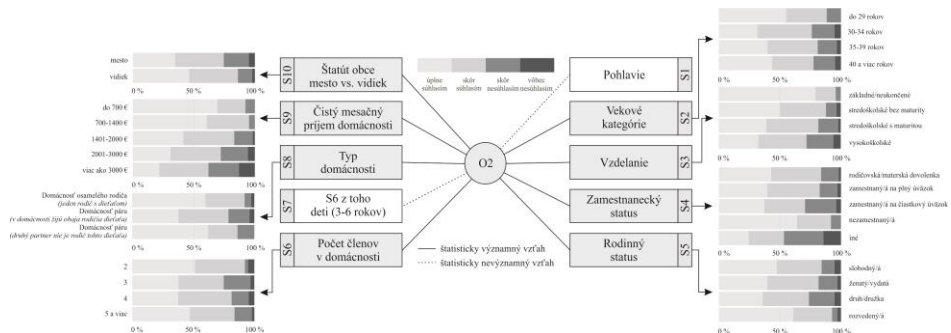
mesto
vidiek
0 %
50 %
100 %

S10 Štatút obce mesto vs. vidiek

úplne súhlasím
skôr súhlasím
skôr nesúhlasím
vôbec nesúhlasím

do 700 €
700-1400 €
1401-2000 €
2001-3000 €
viac ako 3000 €
0 %
50 %
100 %

S9 Čistý mesačný príjem domácnosti

S8 Typ domácnosti

S7 S6 z toho deti (3-6 rokov)

Domácnosť osamelého rodiča (jeden rodič s dieťaťom)
Domácnosť páru (v domácnosti žijú obaja rodičia dieťaťa)
Domácnosť páru (druhý partner nie je rodič tohto dieťaťa)
0 %
50 %
100 %

S6 Počet členov v domácnosti

2
3
4
5 a viac
0 %
50 %
100 %

O2

— štatisticky významný vzťah
······ štatisticky nevýznamný vzťah

Pohlavie S1

Vekové kategórie S2

Vzdelanie S3

Zamestnanecký status S4

Rodinný status S5

do 29 rokov
30-34 rokov
35-39 rokov
40 a viac rokov
0 %
50 %
100 %

základné/neukončené
stredoškolské bez maturity
stredoškolské s maturitou
vysokoškolské
0 %
50 %
100 %

rodičovská/materská dovolenka
zamestnaný/á na plný úväzok
zamestnaný/á na čiastkový úväzok
nezamestnaný/á
iné
0 %
50 %
100 %

slobodný/á
ženatý/vydatá
druh/družka
rozvedený/á
0 %
50 %
100 %